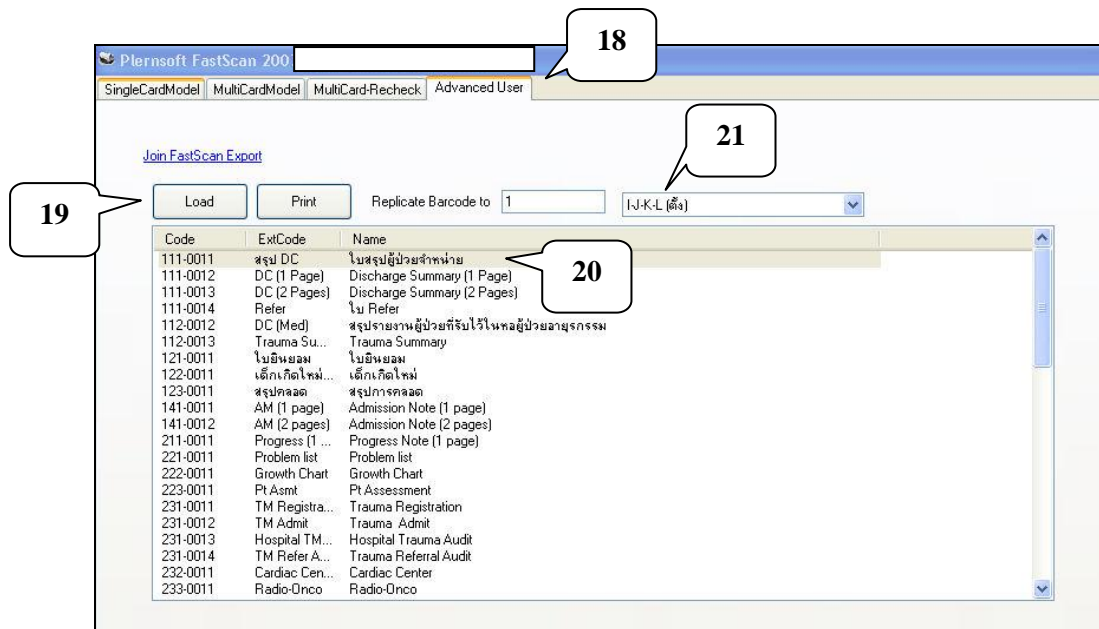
Plernsoft FastScan 200

18

SingleCardModel | MultiCardModel | MultiCard-Recheck | Advanced User

Join FastScan Export

21

19

Load

Print

Replicate Barcode to 1

I-J-K-L (ตั้ง)

20

| Code | ExtCode | Name |
|---|---|---|
| 111-0011 | สรุป DC | ใบสรุปผู้ป่วยจำหน่าย |
| 111-0012 | DC (1 Page) | Discharge Summary (1 Page) |
| 111-0013 | DC (2 Pages) | Discharge Summary (2 Pages) |
| 111-0014 | Refer | ใบ Refer |
| 112-0012 | DC (Med) | สรุปรายงานผู้ป่วยที่รับไว้ในหอผู้ป่วยอายุรกรรม |
| 112-0013 | Trauma Su... | Trauma Summary |
| 121-0011 | ใบยินยอม | ใบยินยอม |
| 122-0011 | เด็กเกิดใหม่... | เด็กเกิดใหม่ |
| 123-0011 | สรุปคลอด | สรุปการคลอด |
| 141-0011 | AM (1 page) | Admission Note (1 page) |
| 141-0012 | AM (2 pages) | Admission Note (2 pages) |
| 211-0011 | Progress (1 ... | Progress Note (1 page) |
| 221-0011 | Problem list | Problem list |
| 222-0011 | Growth Chart | Growth Chart |
| 223-0011 | Pt Asmt | Pt Assessment |
| 231-0011 | TM Registra... | Trauma Registration |
| 231-0012 | TM Admit | Trauma Admit |
| 231-0013 | Hospital TM... | Hospital Trauma Audit |
| 231-0014 | TM Refer A... | Trauma Referral Audit |
| 232-0011 | Cardiac Cen... | Cardiac Center |
| 233-0011 | Radio-Onco | Radio-Onco |